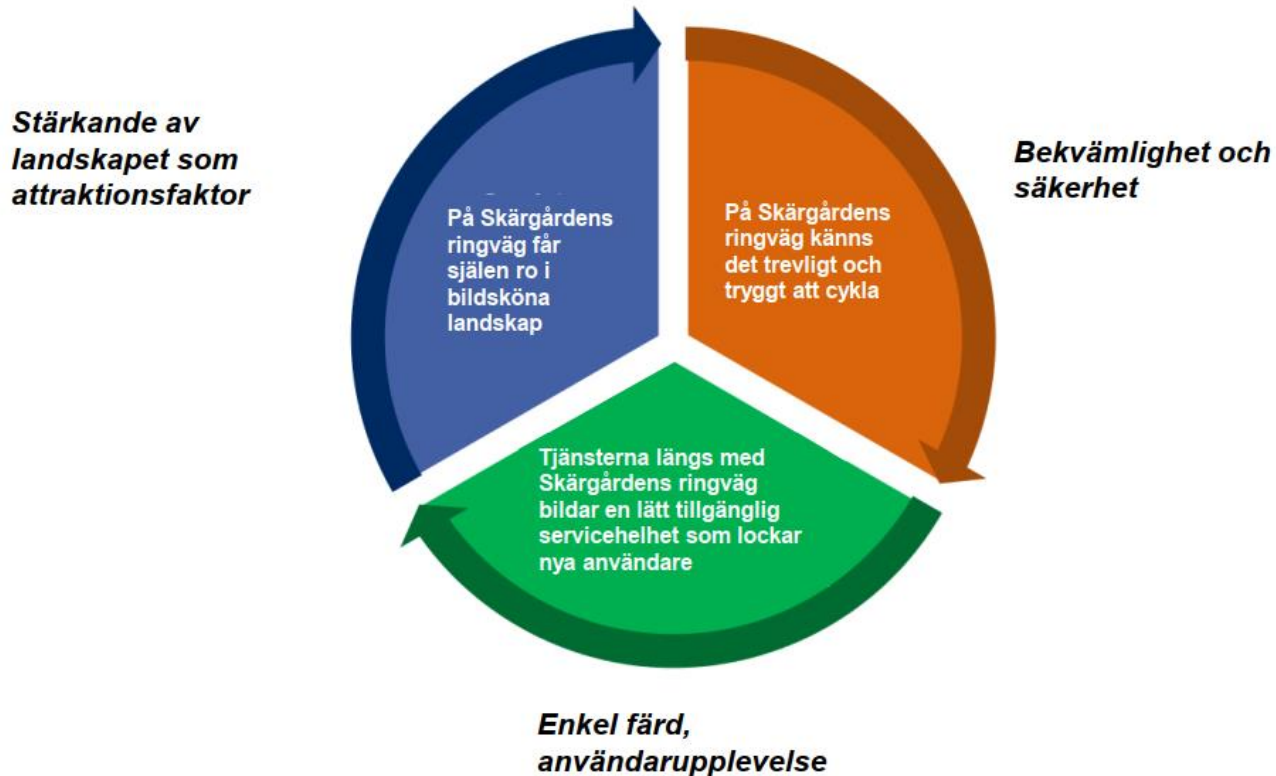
Stärkande av landskapet som attraktionsfaktor

På Skärgårdens ringväg får själen ro i bildsköna landskap

På Skärgårdens ringväg känns det trevligt och tryggt att cykla

Bekvämlighet och säkerhet

Tjänsterna längs med Skärgårdens ringväg bildar en lätt tillgänglig servicehelhet som lockar nya användare

Enkel färd, användarupplevelse